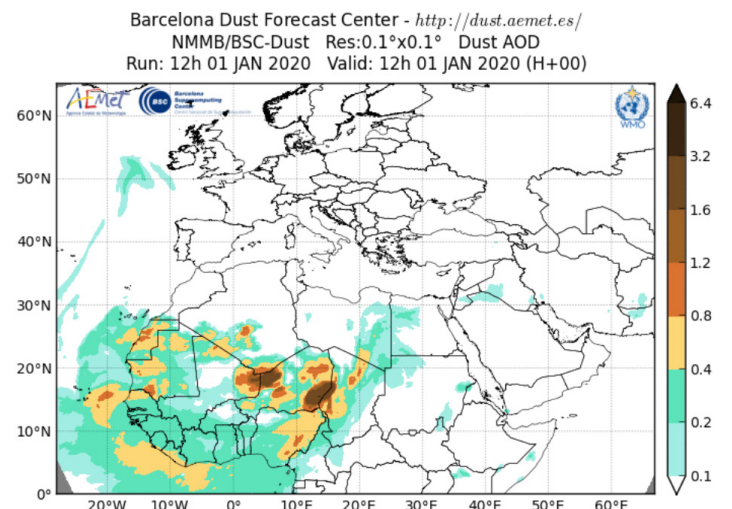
Barcelona Dust Forecast Center - http://dust.aemet.es/
NMMB/BSC-Dust Res:0.1°x0.1° Dust AOD
Run: 12h 01 JAN 2020 Valid: 12h 01 JAN 2020 (H+00)

AEMet
Agencia Estatal de Meteorología
BSC Barcelona Supercomputing Center
Centro Nacional de Supercomputación
WMO

60°N
50°N
40°N
30°N
20°N
10°N
0°

20°W 10°W 0° 10°E 20°E 30°E 40°E 50°E 60°E

6.4
3.2
1.6
1.2
0.8
0.4
0.2
0.1